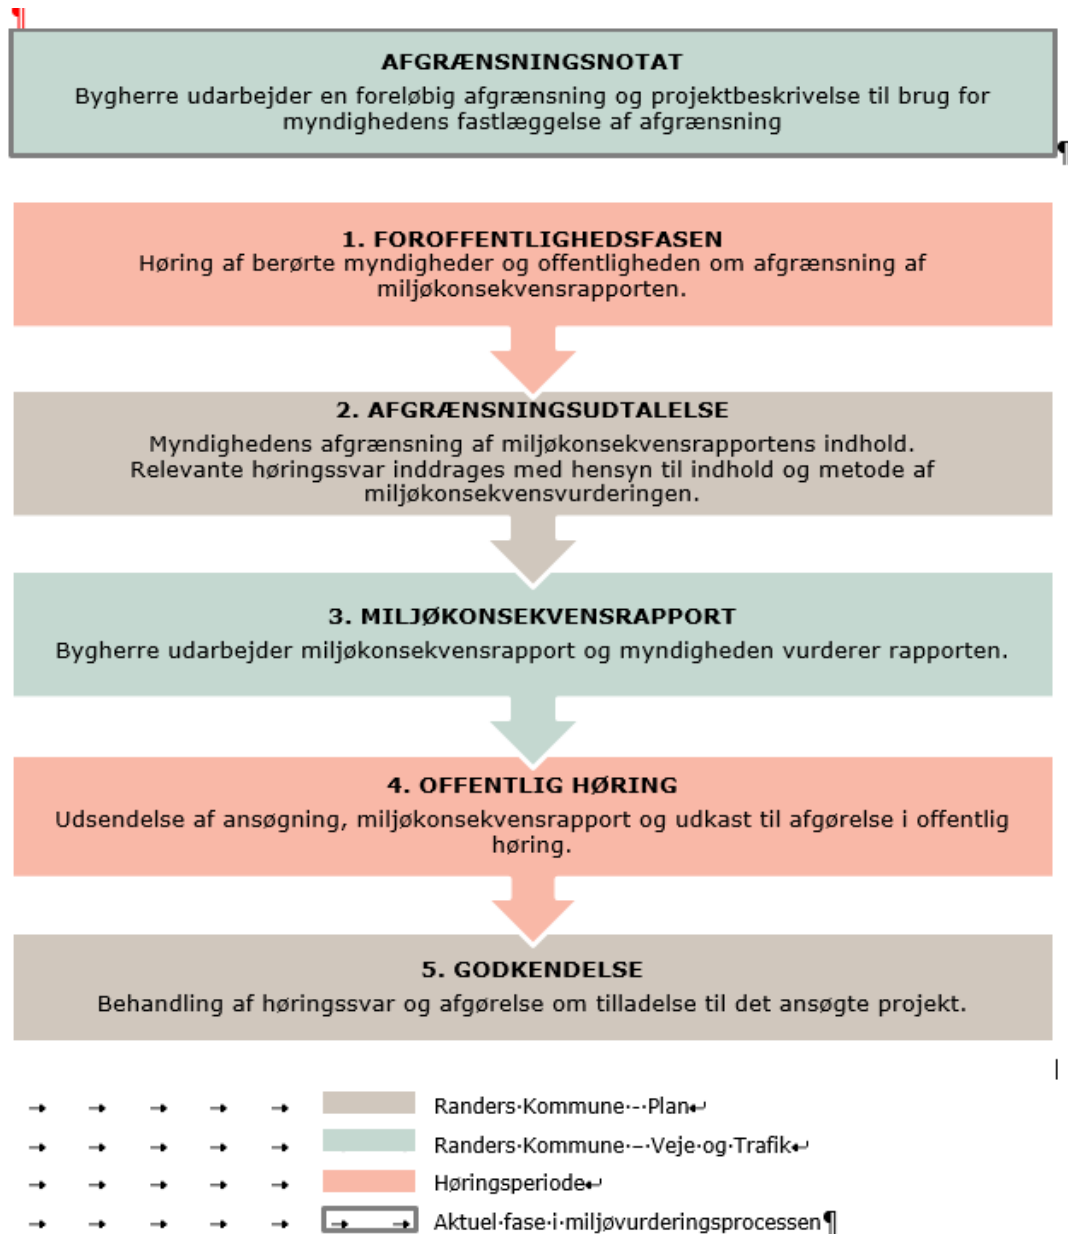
AFGRÆNSNINGSNOTAT
Bygherre udarbejder en foreløbig afgrænsning og projektbeskrivelse til brug for myndighedens fastlæggelse af afgrænsning

1. FOROFFENTLIGHEDSFASEN
Høring af berørte myndigheder og offentligheden om afgrænsning af miljøkonsekvensrapporten.

2. AFGRÆNSNINGSUDTALELSE
Myndighedens afgrænsning af miljøkonsekvensrapportens indhold. Relevante høringssvar inddrages med hensyn til indhold og metode af miljøkonsekvensvurderingen.

3. MILJØKONSEKVENSRAPPORT
Bygherre udarbejder miljøkonsekvensrapport og myndigheden vurderer rapporten.

4. OFFENTLIG HØRING
Udsendelse af ansøgning, miljøkonsekvensrapport og udkast til afgørelse i offentlig høring.

5. GODKENDELSE
Behandling af høringssvar og afgørelse om tilladelse til det ansøgte projekt.

Randers·Kommune·-·Plan
Randers·Kommune·–·Veje·og·Trafik
Høringsperiode
Aktuel·fase·i·miljøvurderingsprocessen¶